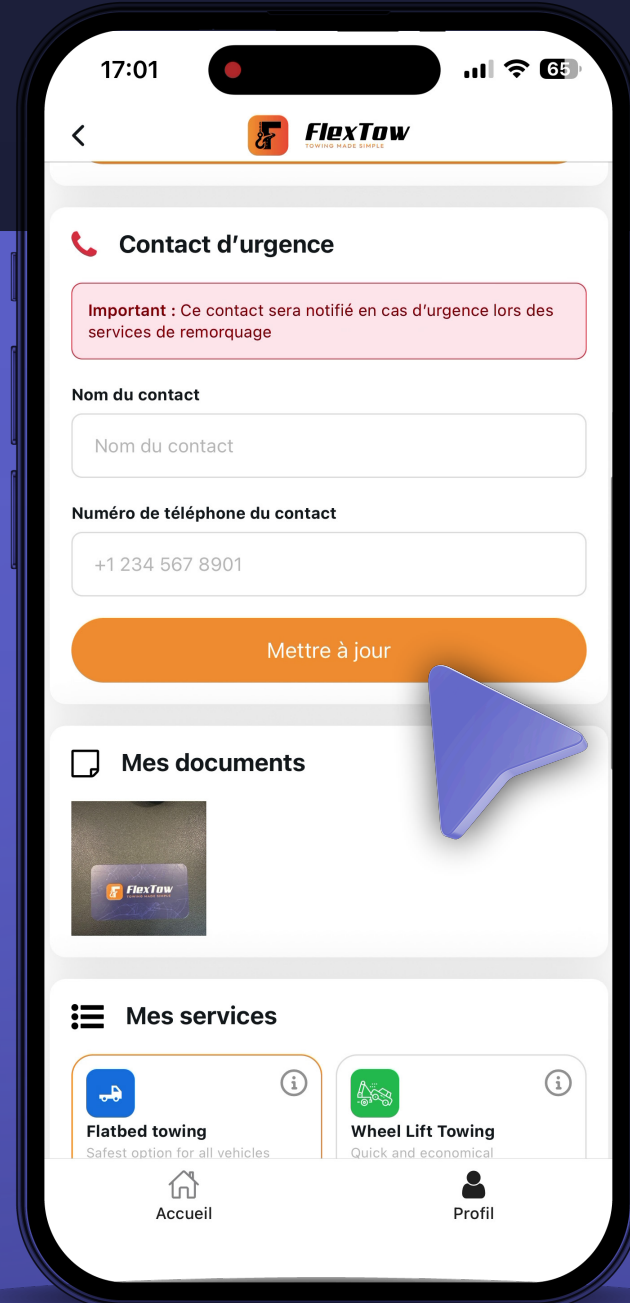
17:01

65

FlexTow
TOWING MADE SIMPLE

Contact d'urgence

**Important :** Ce contact sera notifié en cas d'urgence lors des services de remorquage

Nom du contact

Nom du contact

Numéro de téléphone du contact

+1 234 567 8901

Mettre à jour

Mes documents

FlexTow
TOWING MADE SIMPLE

Mes services

Flatbed towing
Safest option for all vehicles

Wheel Lift Towing
Quick and economical

Accueil

Profil